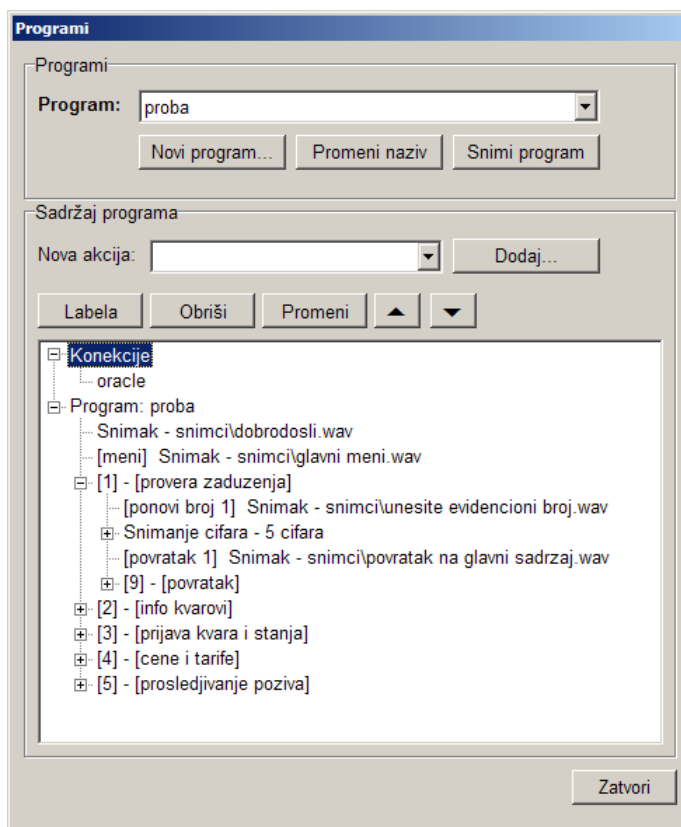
Programi

Programi

Program: proba

Novi program... Promeni naziv Snimi program

Sadržaj programa

Nova akcija: Dodaj...

Labela Obriši Promeni

Konekcije
oracle
Program: proba
Snimak - snimci\dobrodosli.wav
[meni] Snimak - snimci\glavni meni.wav
[1] - [provera zaduzenja]
[ponovi broj 1] Snimak - snimci\unesite evidencioni broj.wav
Snimanje cifara - 5 cifara
[povratak 1] Snimak - snimci\povratak na glavni sadrzaj.wav
[9] - [povratak]
[2] - [info kvarovi]
[3] - [prijava kvara i stanja]
[4] - [cene i tarife]
[5] - [prosledjivanje poziva]

Zatvori